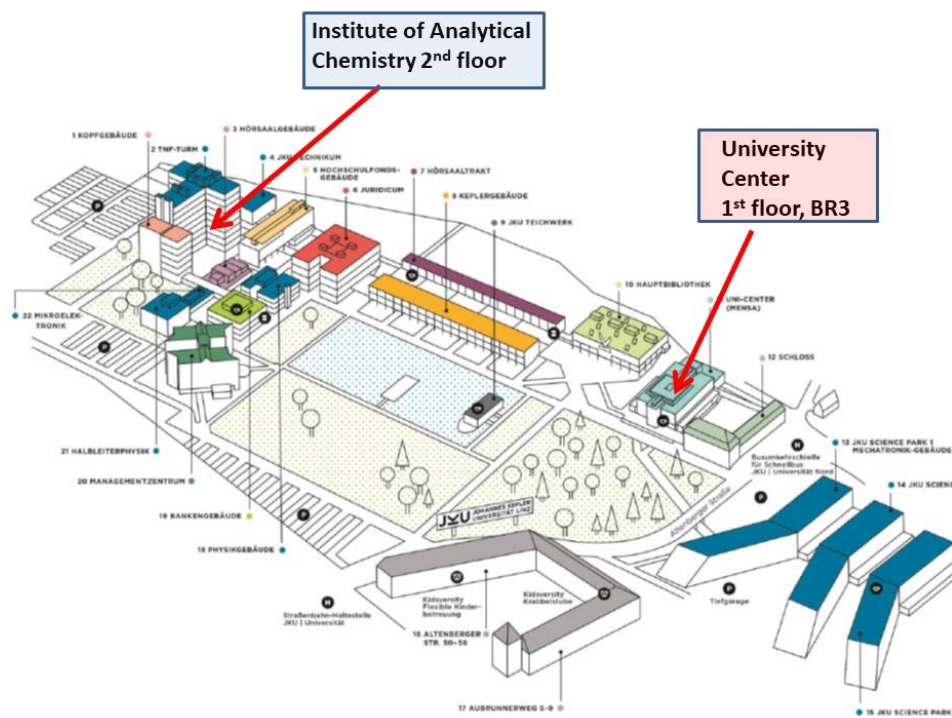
Institute of Analytical Chemistry 2$^{nd}$ floor

University Center
1$^{st}$ floor, BR3

1 KOPFGEBÄUDE
2 TNF-TURM
3 HÖRSAALGEBÄUDE
4 JKU TECHNIKUM
5 HOCHSCHULFONDS-GEBÄUDE
6 JURIDICUM
7 HÖRSAALTRAKT
8 KEPLERGEBÄUDE
9 JKU TEICHWERK
10 HAUPTBIBLIOTHEK
UNI-CENTER (MENSA)
12 SCHLOSS
13 JKU SCIENCE PARK 1 MECHATRONIK-GEBÄUDE
14 JKU SCIEN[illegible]
15 JKU SCIENCE PARK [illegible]
17 AUBRUNNERWEG 5-9
16 ALTENBERGER STR. 50-56
18 PHYSIKGEBÄUDE
19 BANKENGEBÄUDE
20 MANAGEMENTZENTRUM
21 HALBLEITERPHYSIK
22 MIKROELEKTRONIK

Busumkehrschleife für Schnellbus JKU | Universität Nord
Altenberger Straße
Tiefgarage
Kidsversity Flexible Kinderbetreuung
Kidsversity Krabbelstube
Straßenbahn-Haltestelle JKU | Universität
JKU JOHANNES KEPLER UNIVERSITÄT LINZ